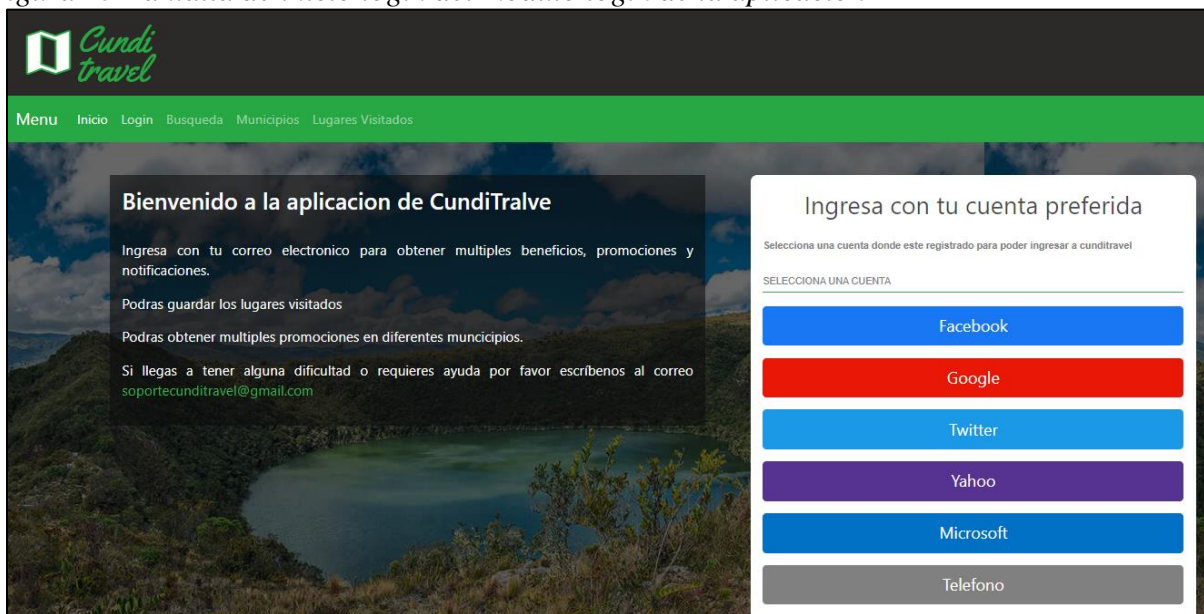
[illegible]

Cundi travel

Menu Inicio Login Busqueda Municipios Lugares Visitados

Bienvenido a la aplicacion de CundiTralve

Ingresa con tu correo electronico para obtener multiples beneficios, promociones y notificaciones.

Podras guardar los lugares visitados

Podras obtener multiples promociones en diferentes muncicipios.

Si llegas a tener alguna dificultad o requieres ayuda por favor escríbenos al correo soportecunditravel@gmail.com

Ingresa con tu cuenta preferida

Selecciona una cuenta donde este registrado para poder ingresar a cunditravel

SELECCIONA UNA CUENTA

Facebook

Google

Twitter

Yahoo

Microsoft

Telefono